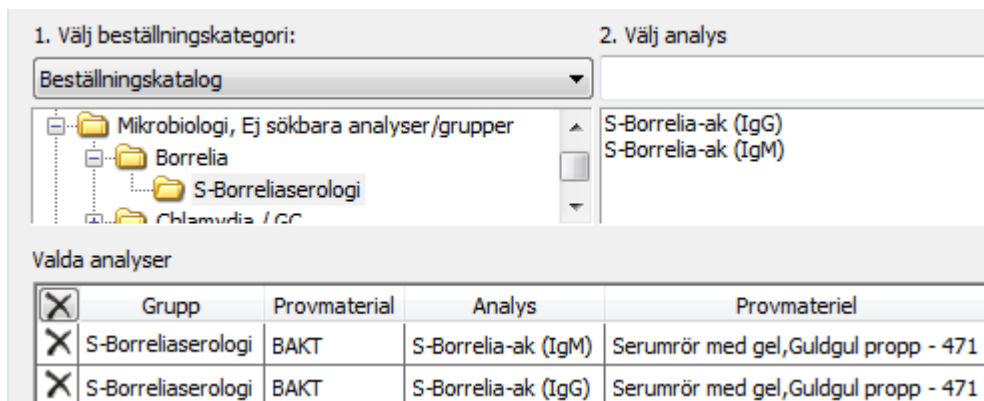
1. Välj beställningskategori:

Beställningskatalog

Mikrobiologi, Ej sökbara analyser/grupper

Borrelia

S-Borreliaserologi

Chlamydia / GC

2. Välj analys

S-Borrelia-ak (IgG)
S-Borrelia-ak (IgM)

Valda analyser

| | Grupp | Provmaterial | Analys | Provmateriel |
|---|---|---|---|---|
| X | S-Borreliaserologi | BAKT | S-Borrelia-ak (IgM) | Serumrör med gel,Guldgul propp - 471 |
| X | S-Borreliaserologi | BAKT | S-Borrelia-ak (IgG) | Serumrör med gel,Guldgul propp - 471 |